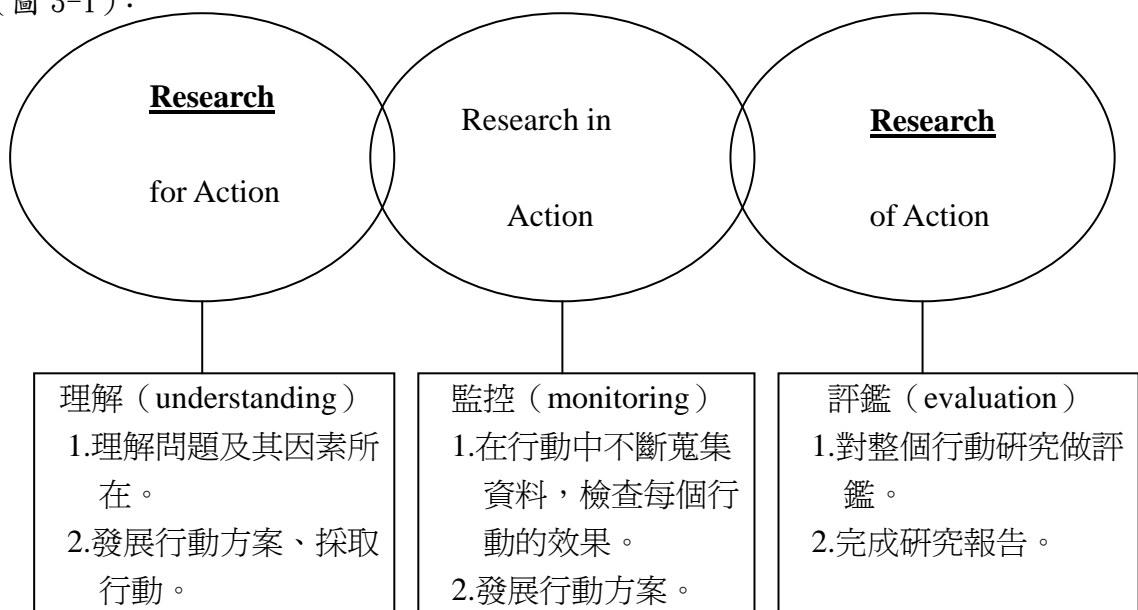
（圖 3-1）：

Research for Action

Research in Action

Research of Action

理解（understanding）
1.理解問題及其因素所在。
2.發展行動方案、採取行動。

監控（monitoring）
1.在行動中不斷蒐集資料，檢查每個行動的效果。
2.發展行動方案。

評鑑（evaluation）
1.對整個行動研究做評鑑。
2.完成研究報告。